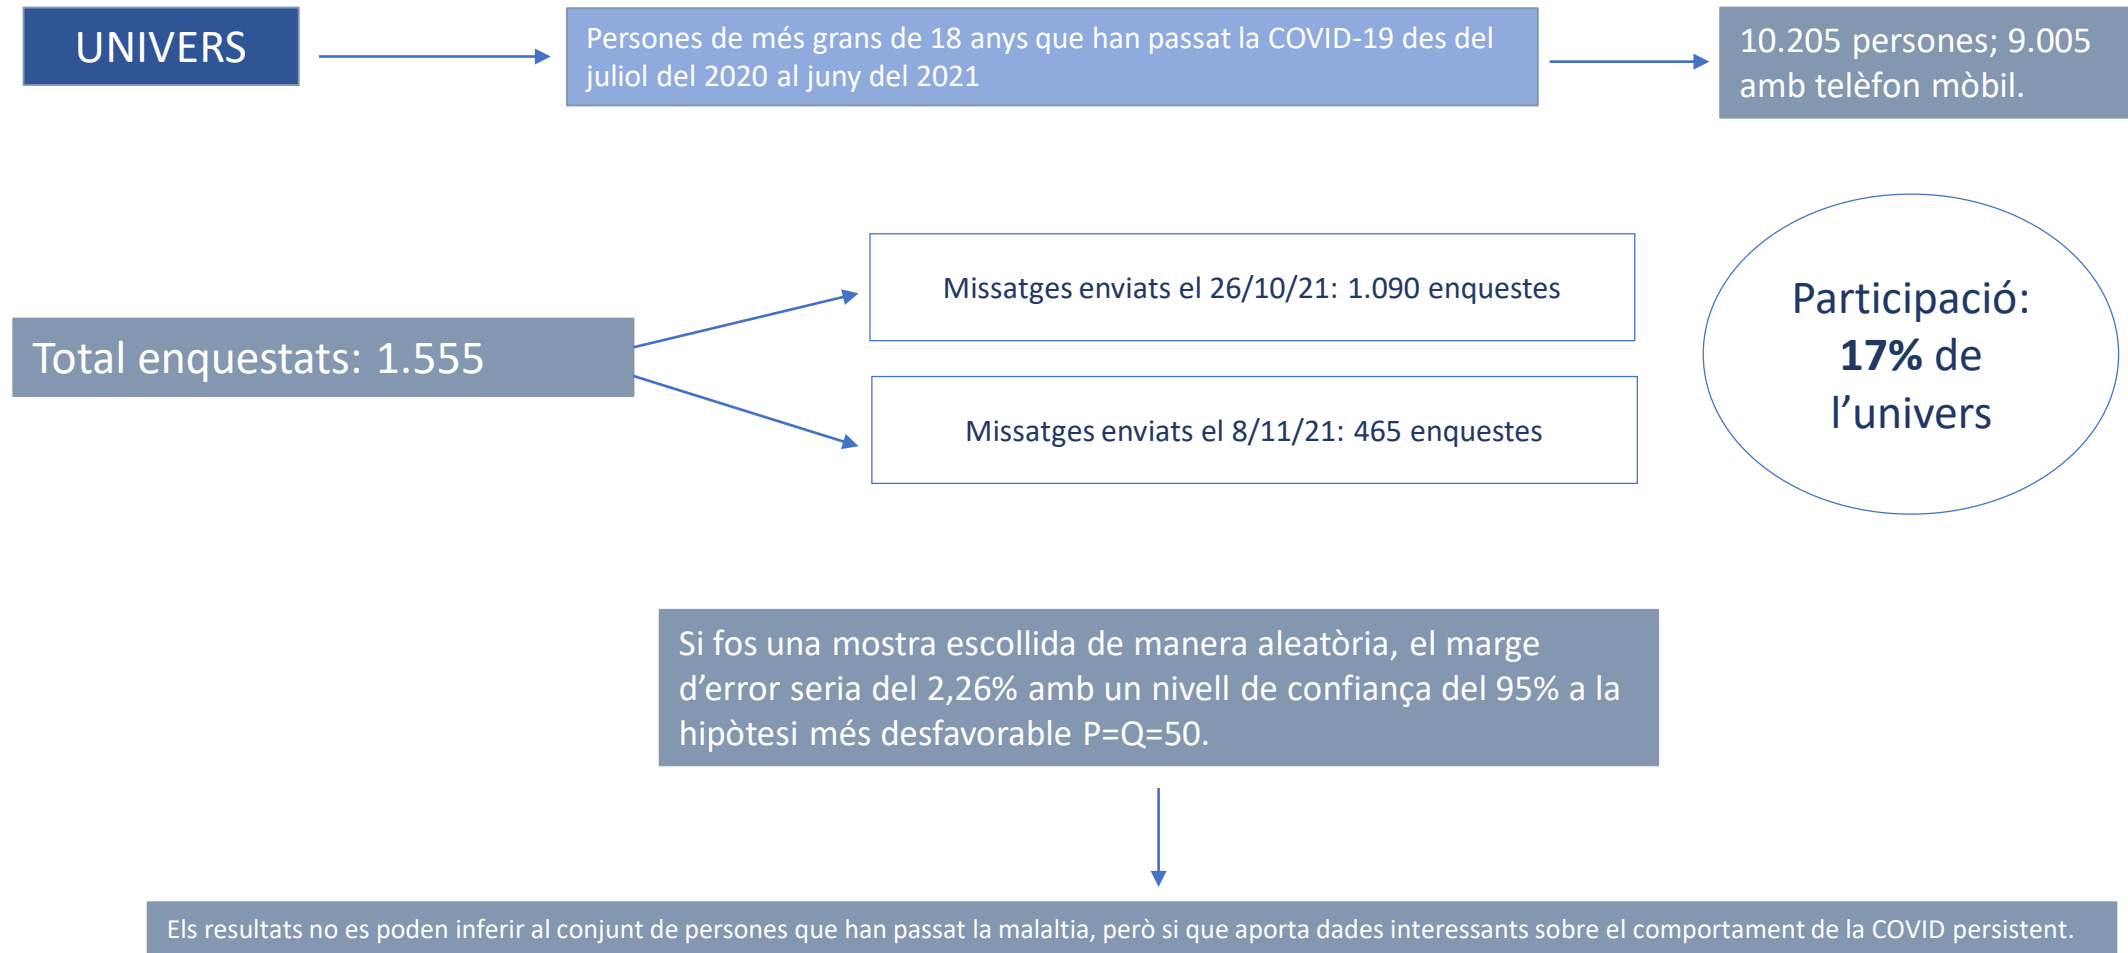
UNIVERS

Persones de més grans de 18 anys que han passat la COVID-19 des del juliol del 2020 al juny del 2021

10.205 persones; 9.005 amb telèfon mòbil.

Total enquestats: 1.555

Missatges enviats el 26/10/21: 1.090 enquestes

Missatges enviats el 8/11/21: 465 enquestes

Participació: **17%** de l'univers

Si fos una mostra escollida de manera aleatòria, el marge d'error seria del 2,26% amb un nivell de confiança del 95% a la hipòtesi més desfavorable P=Q=50.

Els resultats no es poden inferir al conjunt de persones que han passat la malaltia, però si que aporta dades interessants sobre el comportament de la COVID persistent.